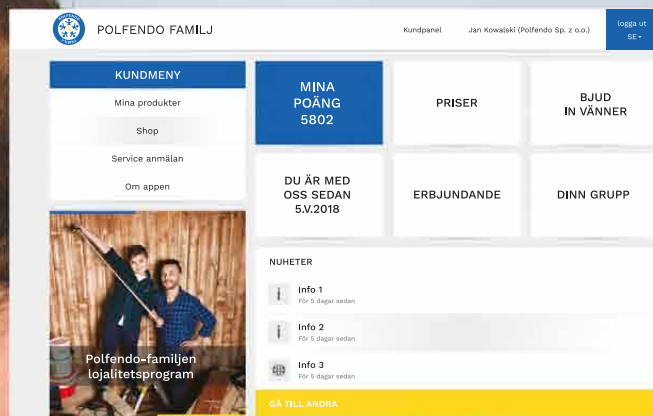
POLFENDO FAMILJ

Kundpanel

Jan Kowalski (Polfendo Sp. z o.o.)

logga ut

SE

KUNDMENY

Mina produkter

Shop

Service anmälan

Om appen

Polfendo-familjen lojalitetsprogram

MINA POÄNG 5802

PRISER

BJUD IN VÄNNER

DU ÄR MED OSS SEDAN 5.V.2018

ERBJUNDANDE

DINN GRUPP

NUHETER

Info 1
För 5 dagar sedan

Info 2
För 5 dagar sedan

Info 3
För 5 dagar sedan

GÅ TILL ANDRA